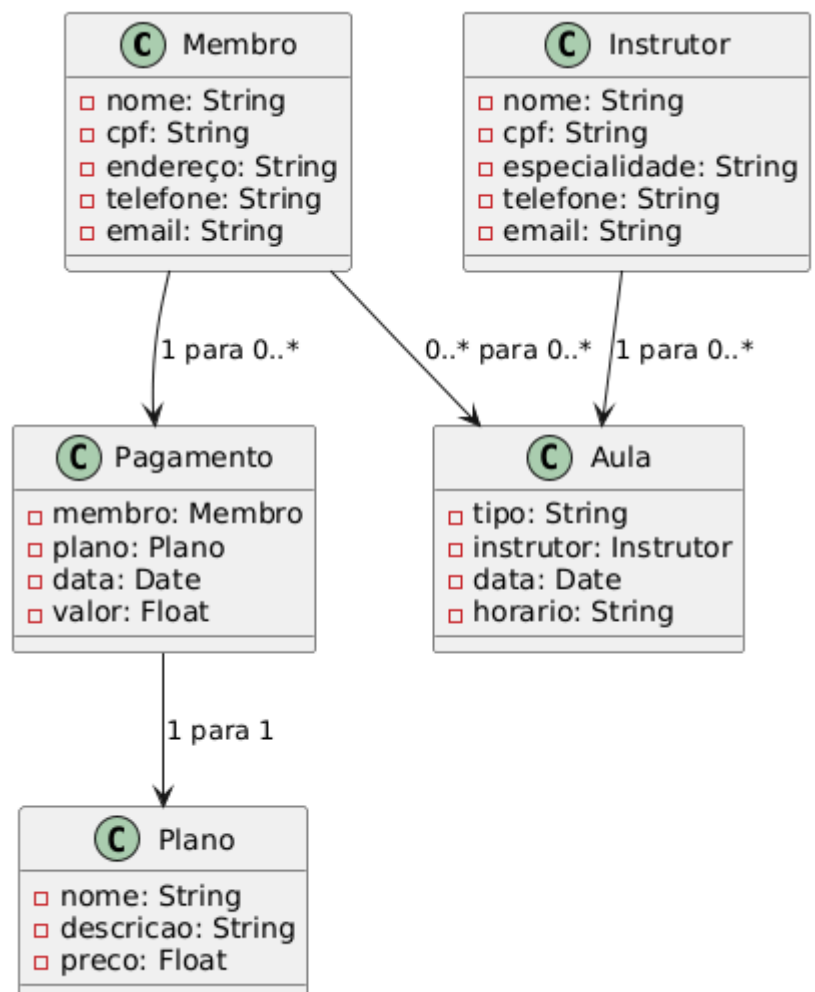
C Membro
- nome: String
- cpf: String
- endereço: String
- telefone: String
- email: String

C Instrutor
- nome: String
- cpf: String
- especialidade: String
- telefone: String
- email: String

1 para 0..*

0..* para 0..*

1 para 0..*

C Pagamento
- membro: Membro
- plano: Plano
- data: Date
- valor: Float

C Aula
- tipo: String
- instrutor: Instrutor
- data: Date
- horario: String

1 para 1

C Plano
- nome: String
- descricao: String
- preco: Float